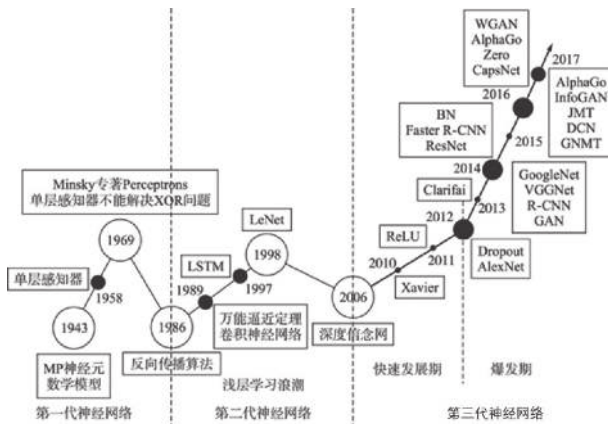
WGAN
AlphaGo
Zero
CapsNet

2017

2016

AlphaGo
InfoGAN
JMT
DCN
GNMT

BN
Faster R-CNN
ResNet

2015

2014

GoogleNet
VGGNet
R-CNN
GAN

Clarifai

2013

Minsky专著Perceptrons
单层感知器不能解决XOR问题

LeNet

2012

ReLU

1969

1998

2010

2011

Dropout
AlexNet

单层感知器

LSTM

1958

1989

1997

2006

Xavier

1943

1986

万能逼近定理
卷积神经网络

深度信念网

MP神经元
数学模型

反向传播算法

浅层学习浪潮

快速发展期

爆发期

第一代神经网络

第二代神经网络

第三代神经网络